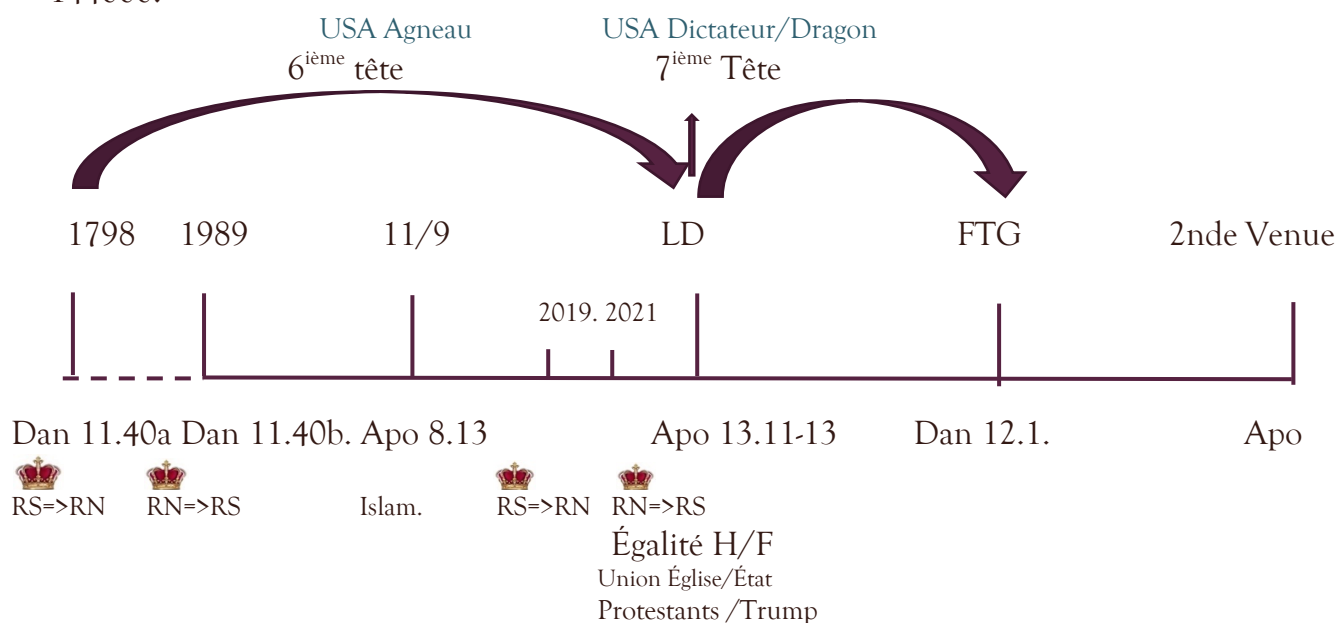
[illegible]

USA Agneau
$6^{\text{ième}}$ tête

USA Dictateur/Dragon
$7^{\text{ième}}$ Tête

1798 1989 11/9 LD FTG 2nde Venue

2019. 2021

Dan 11.40a Dan 11.40b. Apo 8.13 Apo 13.11-13 Dan 12.1. Apo

RS=>RN RN=>RS Islam. RS=>RN RN=>RS

Égalité H/F
Union Église/État
Protestants /Trump